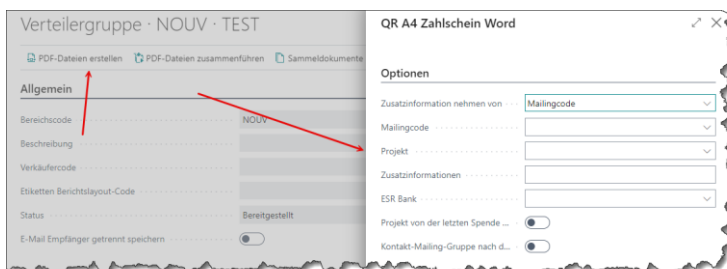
Verteilergruppe · NOUV · TEST

PDF-Dateien erstellen
PDF-Dateien zusammenführen
Sammeldokumente

Allgemein

Bereichscode
NOUV
Beschreibung
Verkäufercode
Etiketten Berichtslayout-Code
Status
Bereitgestellt
E-Mail Empfänger getrennt speichern

QR A4 Zahlschein Word

Optionen

Zusatzinformation nehmen von
Mailingcode
Mailingcode
Projekt
Zusatzinformationen
ESR Bank
Projekt von der letzten Spende ...
Kontakt-Mailing-Gruppe nach d...